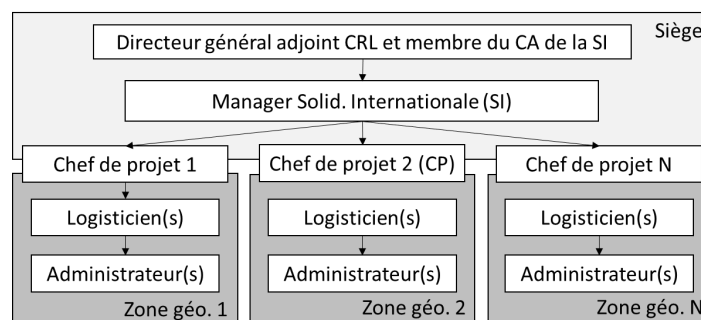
Siège

Directeur général adjoint CRL et membre du CA de la SI

Manager Solid. Internationale (SI)

Chef de projet 1

Logisticien(s)

Administrateur(s)

Zone géo. 1

Chef de projet 2 (CP)

Logisticien(s)

Administrateur(s)

Zone géo. 2

Chef de projet N

Logisticien(s)

Administrateur(s)

Zone géo. N